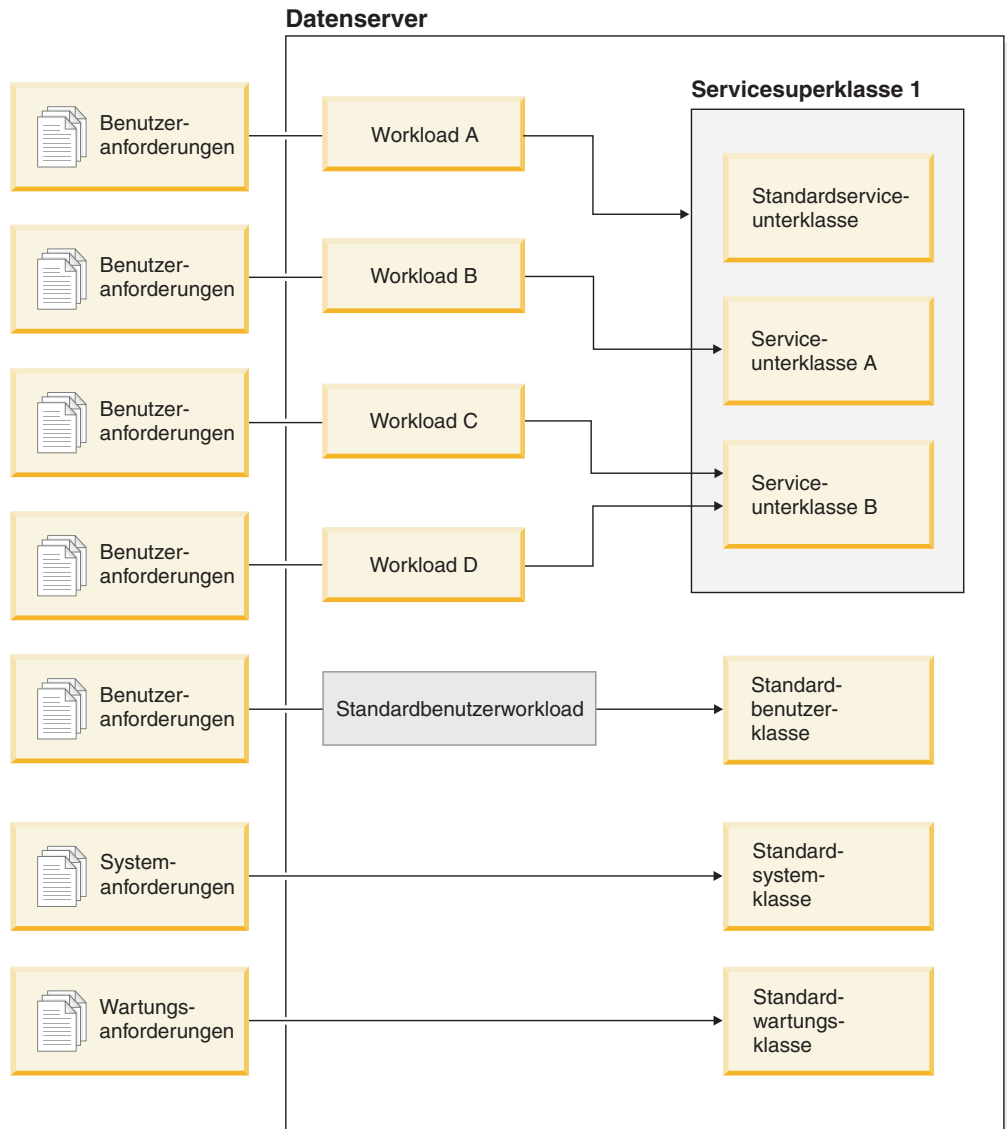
Datenserver

Servicesuperklasse 1

Benutzer-anforderungen

Workload A

Standardservice-unterklasse

Benutzer-anforderungen

Workload B

Service-unterklasse A

Benutzer-anforderungen

Workload C

Service-unterklasse B

Benutzer-anforderungen

Workload D

Benutzer-anforderungen

Standardbenutzerworkload

Standard-benutzer-klasse

System-anforderungen

Standard-system-klasse

Wartungs-anforderungen

Standard-wartungs-klasse